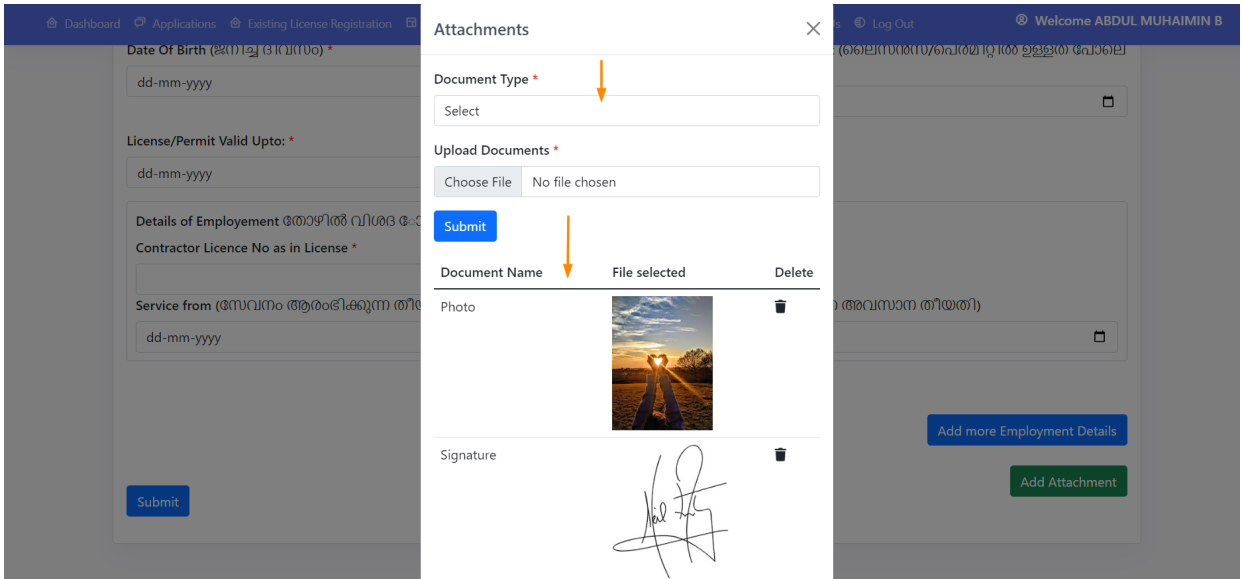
Dashboard Applications Existing License Registration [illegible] Log Out Welcome ABDUL MUHAIMIN B

Date Of Birth (ജനിച്ച ദിവസം) *

dd-mm-yyyy

License/Permit Valid Upto: *

dd-mm-yyyy

Details of Employement തൊഴിൽ വിശദ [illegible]

Contractor Licence No as in License *

Service from (സേവനം ആരംഭിക്കുന്ന തീ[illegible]

dd-mm-yyyy

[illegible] (ലൈസൻസ്/പെർമിറ്റിൽ ഉള്ളത് പോലെ

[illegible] അവസാന തീയതി)

Add more Employment Details

Add Attachment

Submit

Attachments

Document Type *

Select

Upload Documents *

Choose File No file chosen

Submit

| Document Name | File selected | Delete |
|---|---|---|
| Photo | | |
| Signature | | |